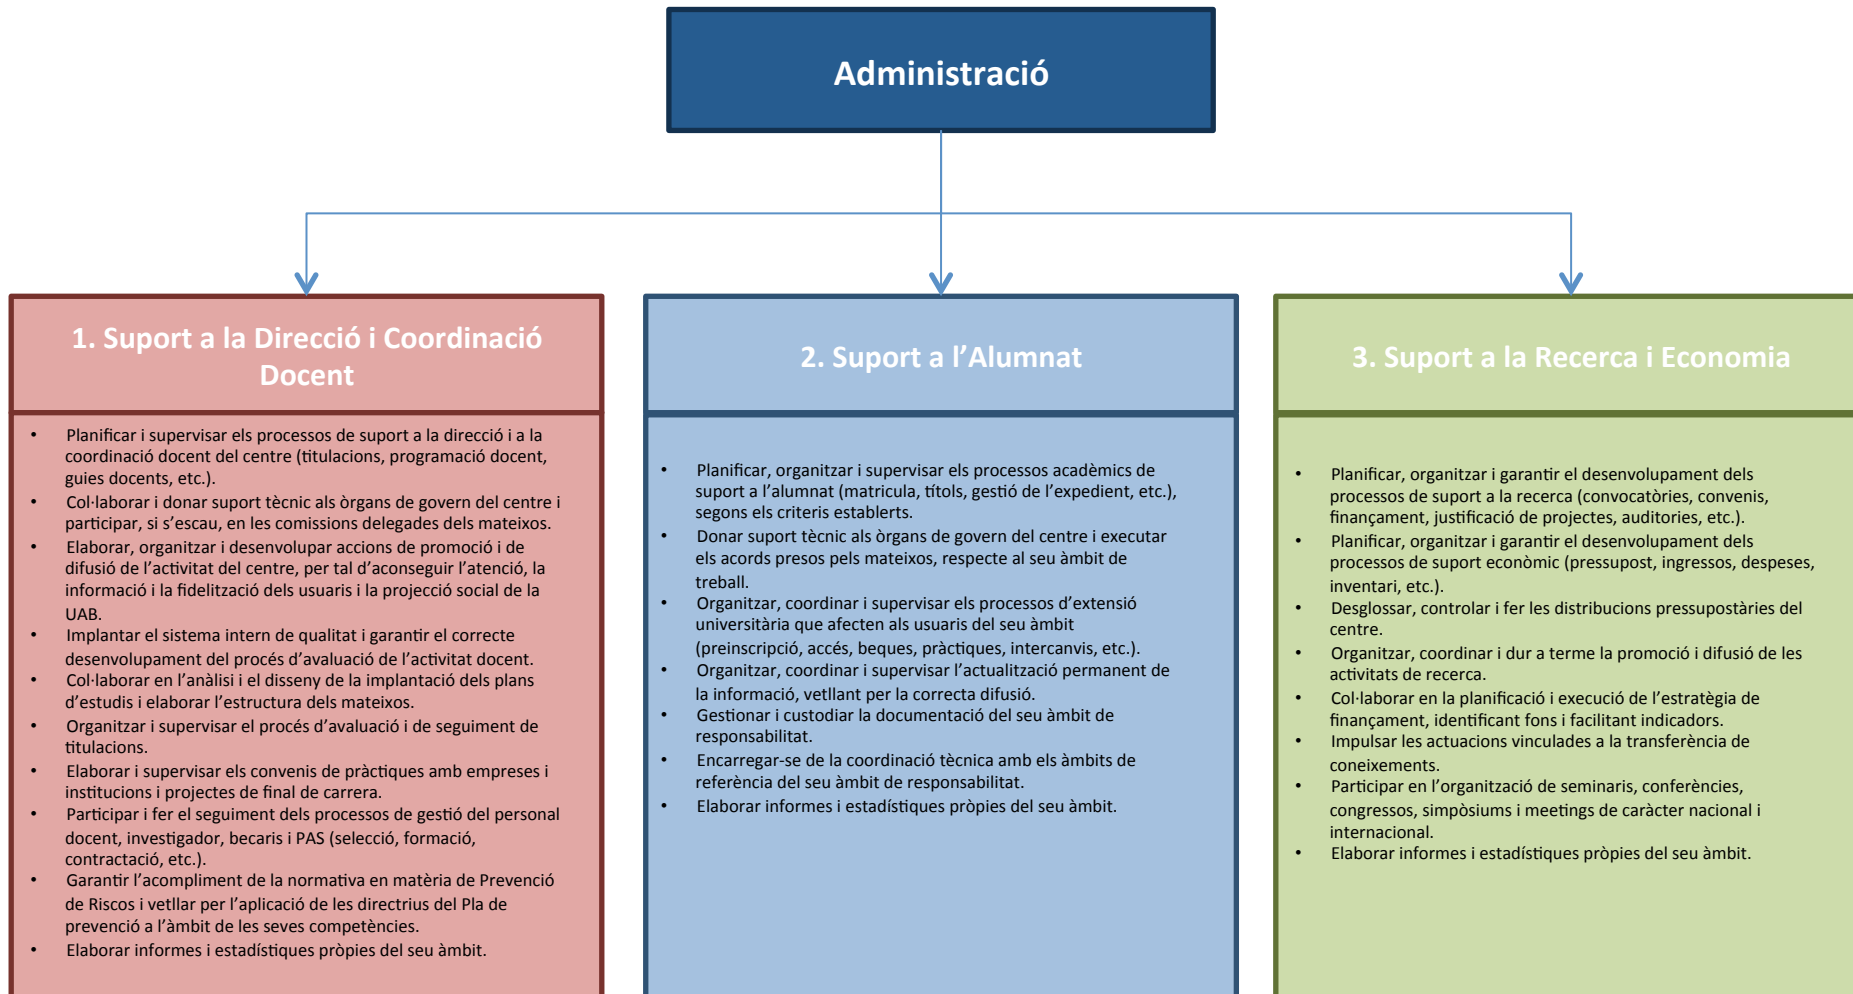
Administració

1. Suport a la Direcció i Coordinació Docent

- Planificar i supervisar els processos de suport a la direcció i a la coordinació docent del centre (titulacions, programació docent, guies docents, etc.).
- Col·laborar i donar suport tècnic als òrgans de govern del centre i participar, si s'escau, en les comissions delegades dels mateixos.
- Elaborar, organitzar i desenvolupar accions de promoció i de difusió de l'activitat del centre, per tal d'aconseguir l'atenció, la informació i la fidelització dels usuaris i la projecció social de la UAB.
- Implantar el sistema intern de qualitat i garantir el correcte desenvolupament del procés d'avaluació de l'activitat docent.
- Col·laborar en l'anàlisi i el disseny de la implantació dels plans d'estudis i elaborar l'estructura dels mateixos.
- Organitzar i supervisar el procés d'avaluació i de seguiment de titulacions.
- Elaborar i supervisar els convenis de pràctiques amb empreses i institucions i projectes de final de carrera.
- Participar i fer el seguiment dels processos de gestió del personal docent, investigador, becaris i PAS (selecció, formació, contractació, etc.).
- Garantir l'acompliment de la normativa en matèria de Prevenció de Riscos i vetllar per l'aplicació de les directrius del Pla de prevenció a l'àmbit de les seves competències.
- Elaborar informes i estadístiques pròpies del seu àmbit.

2. Suport a l'Alumnat

- Planificar, organitzar i supervisar els processos acadèmics de suport a l'alumnat (matricula, títols, gestió de l'expedient, etc.), segons els criteris establerts.
- Donar suport tècnic als òrgans de govern del centre i executar els acords presos pels mateixos, respecte al seu àmbit de treball.
- Organitzar, coordinar i supervisar els processos d'extensió universitària que afecten als usuaris del seu àmbit (preinscripció, accés, beques, pràctiques, intercanvis, etc.).
- Organitzar, coordinar i supervisar l'actualització permanent de la informació, vetllant per la correcta difusió.
- Gestionar i custodiar la documentació del seu àmbit de responsabilitat.
- Encarregar-se de la coordinació tècnica amb els àmbits de referència del seu àmbit de responsabilitat.
- Elaborar informes i estadístiques pròpies del seu àmbit.

3. Suport a la Recerca i Economia

- Planificar, organitzar i garantir el desenvolupament dels processos de suport a la recerca (convocatòries, convenis, finançament, justificació de projectes, auditories, etc.).
- Planificar, organitzar i garantir el desenvolupament dels processos de suport econòmic (pressupost, ingressos, despeses, inventari, etc.).
- Desglossar, controlar i fer les distribucions pressupostàries del centre.
- Organitzar, coordinar i dur a terme la promoció i difusió de les activitats de recerca.
- Col·laborar en la planificació i execució de l'estratègia de finançament, identificant fons i facilitant indicadors.
- Impulsar les actuacions vinculades a la transferència de coneixements.
- Participar en l'organització de seminaris, conferències, congressos, simpòsiums i meetings de caràcter nacional i internacional.
- Elaborar informes i estadístiques pròpies del seu àmbit.